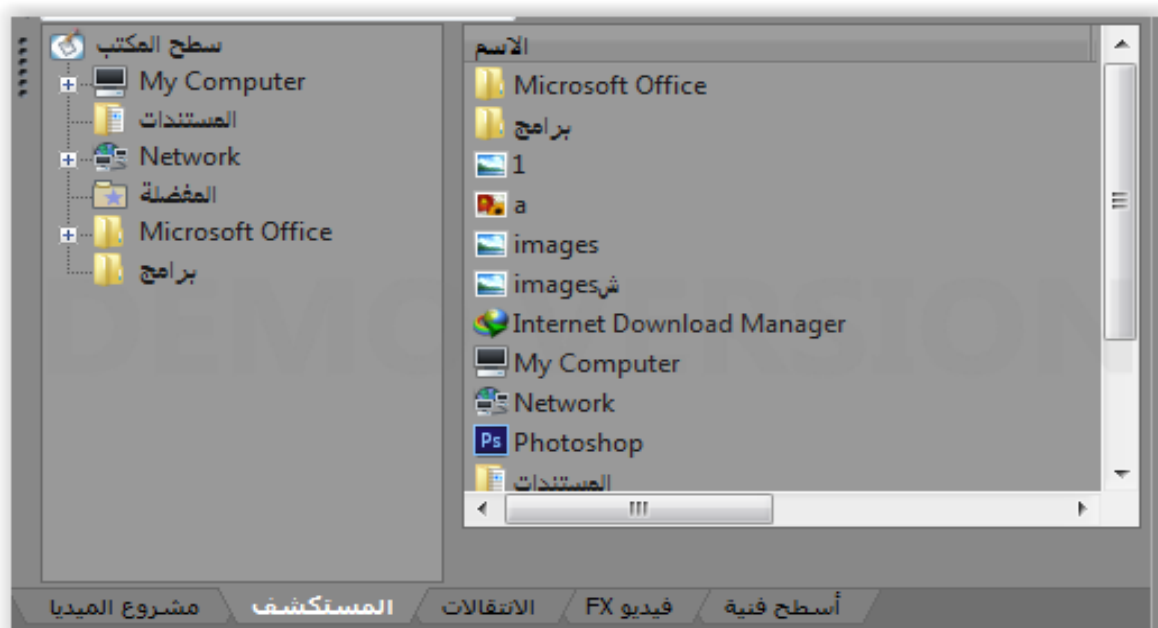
سطح المكتب
My Computer
المستندات
Network
المفضلة
Microsoft Office
برامج

الاسم
Microsoft Office
برامج
1
a
images
imagesش
Internet Download Manager
My Computer
Network
Photoshop
المستندات

DEMO VERSION

مشروع الميديا
المستكشف
الانتقالات
فيديو FX
أسطح فنية